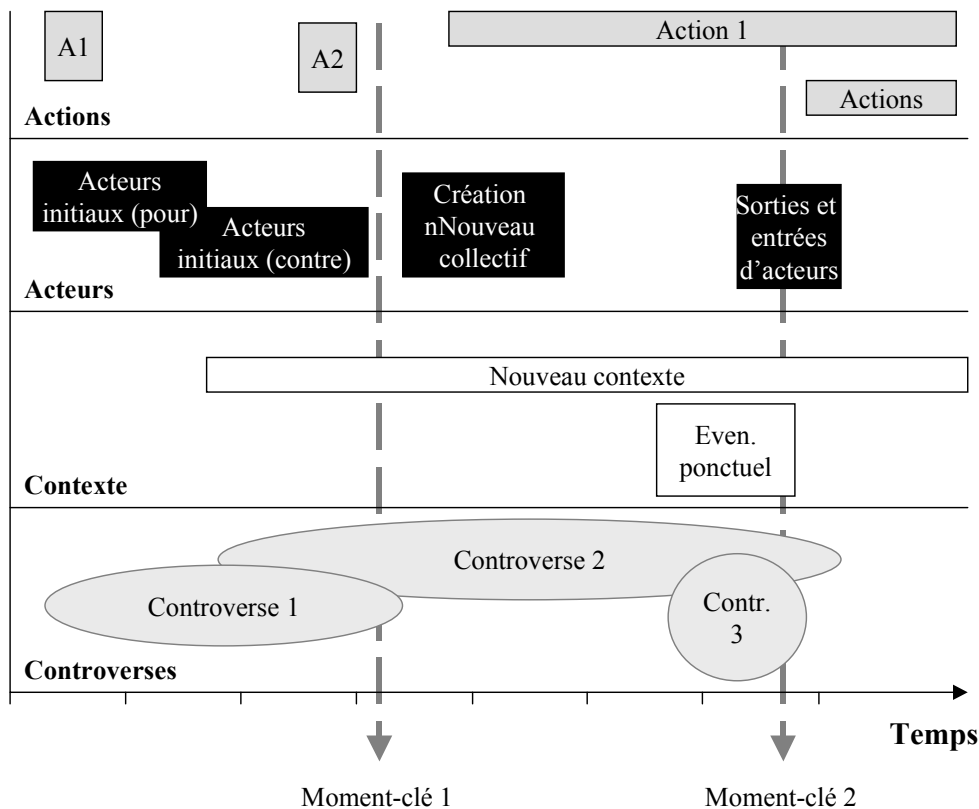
A1

A2

Action 1

Actions

Actions

Acteurs initiaux (pour)

Acteurs initiaux (contre)

Création nNouveau collectif

Sorties et entrées d'acteurs

Acteurs

Nouveau contexte

Even. ponctuel

Contexte

Controverse 2

Controverse 1

Contr. 3

Controverses

Temps

Moment-clé 1

Moment-clé 2